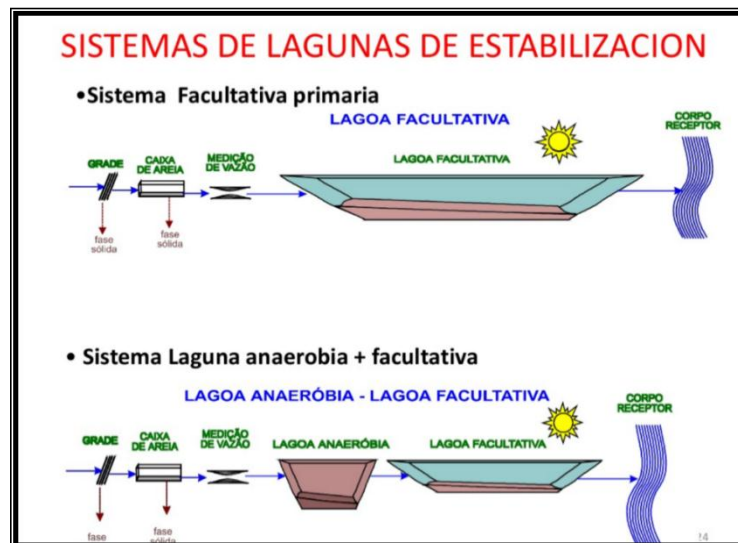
SISTEMAS DE LAGUNAS DE ESTABILIZACION

•Sistema Facultativa primaria

LAGOA FACULTATIVA

CORPO RECEPTOR

GRADE

CAIXA DE AREIA

MEDIÇÃO DE VAZÃO

LAGOA FACULTATIVA

fase sólida

fase sólida

• Sistema Laguna anaerobia + facultativa

LAGOA ANAERÓBIA - LAGOA FACULTATIVA

CORPO RECEPTOR

GRADE

CAIXA DE AREIA

MEDIÇÃO DE VAZÃO

LAGOA ANAERÓBIA

LAGOA FACULTATIVA

fase

fase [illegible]

14